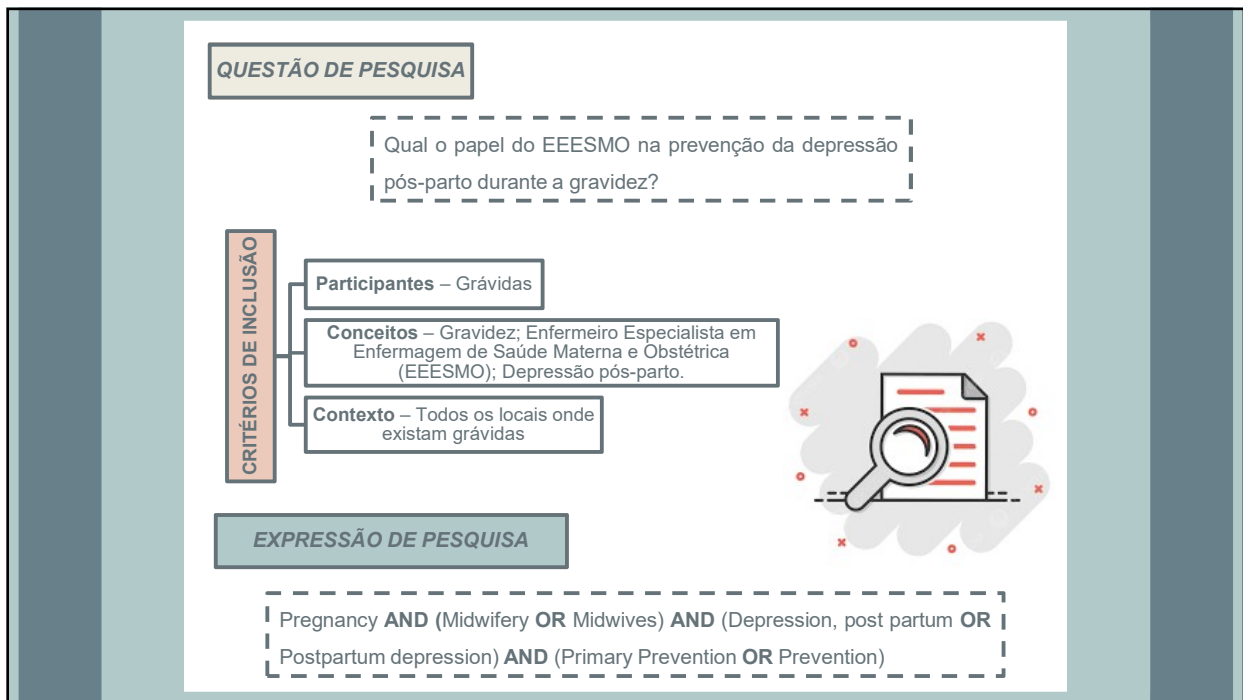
QUESTÃO DE PESQUISA

Qual o papel do EEESMO na prevenção da depressão pós-parto durante a gravidez?

CRITÉRIOS DE INCLUSÃO

Participantes – Grávidas

Conceitos – Gravidez; Enfermeiro Especialista em Enfermagem de Saúde Materna e Obstétrica (EEESMO); Depressão pós-parto.

Contexto – Todos os locais onde existam grávidas

EXPRESSÃO DE PESQUISA

Pregnancy AND (Midwifery OR Midwives) AND (Depression, post partum OR Postpartum depression) AND (Primary Prevention OR Prevention)